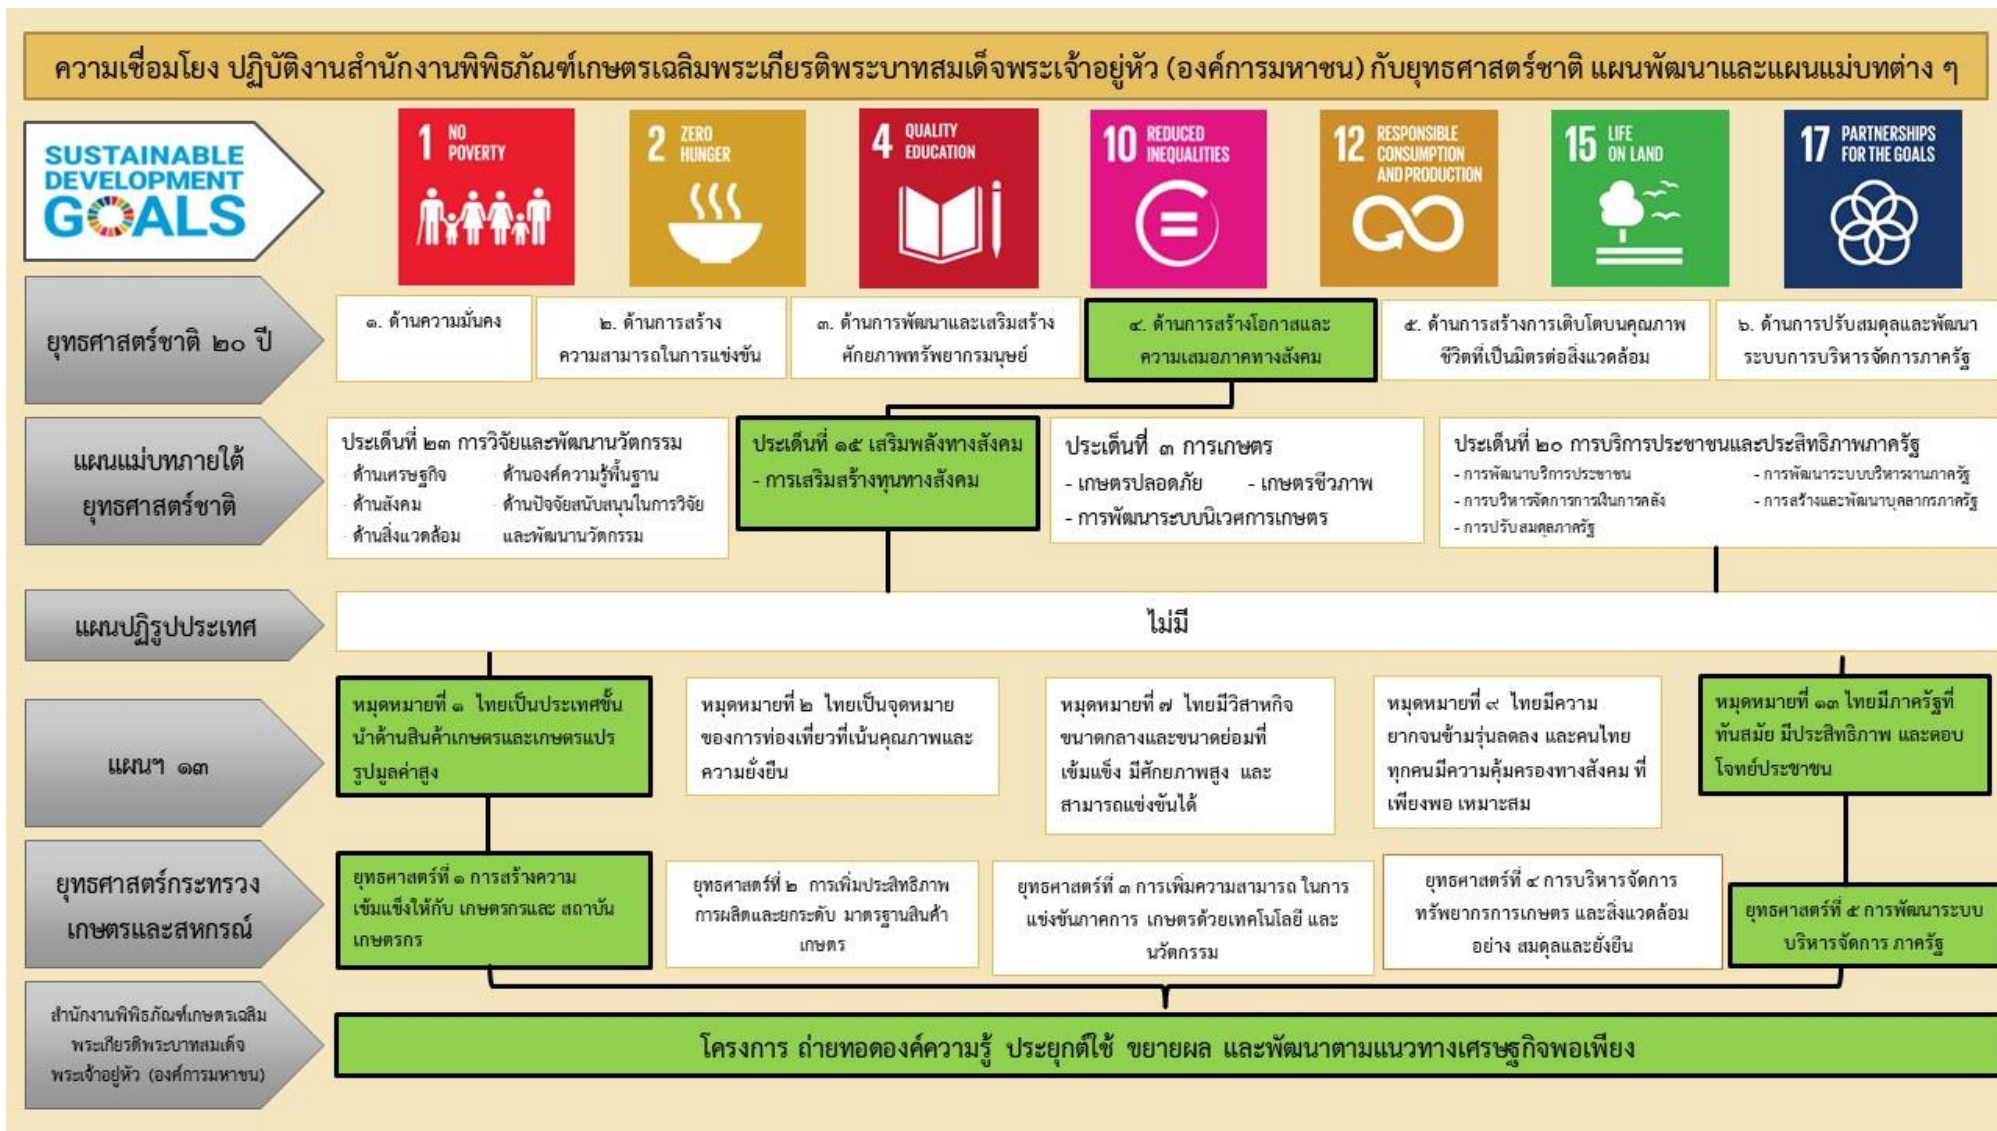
ความเชื่อมโยง ปฏิบัติงานสำนักงานพิพิธภัณฑ์เกษตรเฉลิมพระเกียรติพระบาทสมเด็จพระเจ้าอยู่หัว (องค์การมหาชน) กับยุทธศาสตร์ชาติ แผนพัฒนาและแผนแม่บทต่าง ๆ

SUSTAINABLE DEVELOPMENT GOALS

1 NO POVERTY

2 ZERO HUNGER

4 QUALITY EDUCATION

10 REDUCED INEQUALITIES

12 RESPONSIBLE CONSUMPTION AND PRODUCTION

15 LIFE ON LAND

17 PARTNERSHIPS FOR THE GOALS

ยุทธศาสตร์ชาติ ๒๐ ปี

๑. ด้านความมั่นคง

๒. ด้านการสร้างความสามารถในการแข่งขัน

๓. ด้านการพัฒนาและเสริมสร้างศักยภาพทรัพยากรมนุษย์

๔. ด้านการสร้างโอกาสและความเสมอภาคทางสังคม

๕. ด้านการสร้างการเติบโตบนคุณภาพชีวิตที่เป็นมิตรต่อสิ่งแวดล้อม

๖. ด้านการปรับสมดุลและพัฒนาระบบการบริหารจัดการภาครัฐ

แผนแม่บทภายใต้ยุทธศาสตร์ชาติ

ประเด็นที่ ๒๓ การวิจัยและพัฒนานวัตกรรม
ด้านเศรษฐกิจ ด้านองค์ความรู้พื้นฐาน
ด้านสังคม ด้านปัจจัยสนับสนุนในการวิจัย
ด้านสิ่งแวดล้อม และพัฒนานวัตกรรม

ประเด็นที่ ๑๕ เสริมพลังทางสังคม
- การเสริมสร้างทุนทางสังคม

ประเด็นที่ ๓ การเกษตร
- เกษตรปลอดภัย - เกษตรชีวภาพ
- การพัฒนาระบบนิเวศการเกษตร

ประเด็นที่ ๒๐ การบริการประชาชนและประสิทธิภาพภาครัฐ
- การพัฒนาบริการประชาชน - การพัฒนาระบบบริหารงานภาครัฐ
- การบริหารจัดการการเงินการคลัง - การสร้างและพัฒนาบุคลากรภาครัฐ
- การปรับสมดุลภาครัฐ

แผนปฏิรูปประเทศ

ไม่มี

แผนฯ ๑๓

หมุดหมายที่ ๑ ไทยเป็นประเทศชั้นนำด้านสินค้าเกษตรและเกษตรแปรรูปมูลค่าสูง

หมุดหมายที่ ๒ ไทยเป็นจุดหมายของการท่องเที่ยวที่เน้นคุณภาพและความยั่งยืน

หมุดหมายที่ ๗ ไทยมีวิสาหกิจขนาดกลางและขนาดย่อมที่เข้มแข็ง มีศักยภาพสูง และสามารถแข่งขันได้

หมุดหมายที่ ๙ ไทยมีความยากจนข้ามรุ่นลดลง และคนไทยทุกคนมีความคุ้มครองทางสังคม ที่เพียงพอ เหมาะสม

หมุดหมายที่ ๑๓ ไทยมีภาครัฐที่ทันสมัย มีประสิทธิภาพ และตอบโจทย์ประชาชน

ยุทธศาสตร์กระทรวงเกษตรและสหกรณ์

ยุทธศาสตร์ที่ ๑ การสร้างความเข้มแข็งให้กับ เกษตรกรและ สถาบันเกษตรกร

ยุทธศาสตร์ที่ ๒ การเพิ่มประสิทธิภาพการผลิตและยกระดับ มาตรฐานสินค้าเกษตร

ยุทธศาสตร์ที่ ๓ การเพิ่มความสามารถ ในการแข่งขันภาคการ เกษตรด้วยเทคโนโลยี และนวัตกรรม

ยุทธศาสตร์ที่ ๔ การบริหารจัดการทรัพยากรการเกษตร และสิ่งแวดล้อม อย่าง สมดุลและยั่งยืน

ยุทธศาสตร์ที่ ๕ การพัฒนาระบบบริหารจัดการ ภาครัฐ

สำนักงานพิพิธภัณฑ์เกษตรเฉลิมพระเกียรติพระบาทสมเด็จพระเจ้าอยู่หัว (องค์การมหาชน)

โครงการ ถ่ายทอดองค์ความรู้ ประยุกต์ใช้ ขยายผล และพัฒนาตามแนวทางเศรษฐกิจพอเพียง